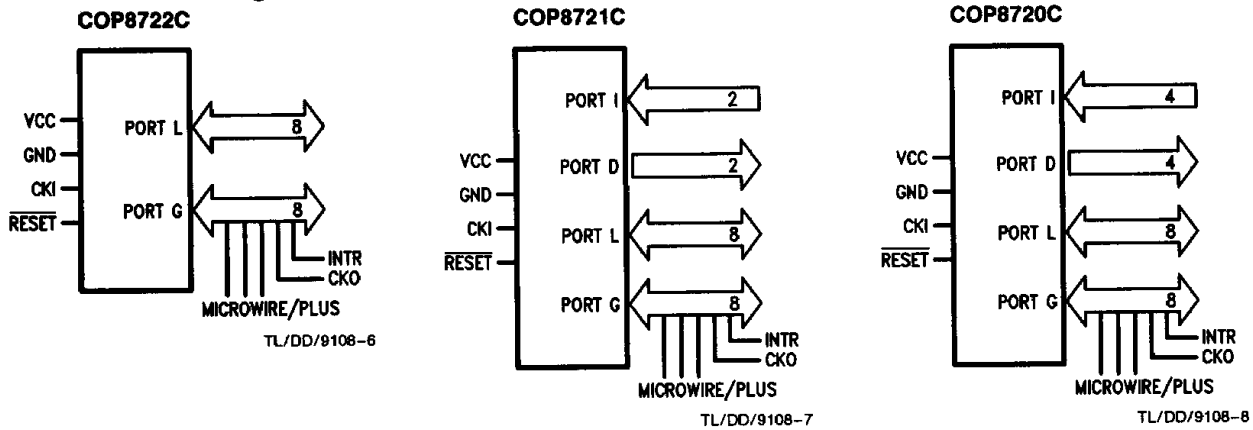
COP8722C

VCC
GND
CKI
$\overline{RESET}$
PORT L
8
PORT G
8
INTR
CKO
MICROWIRE/PLUS

TL/DD/9108-6

COP8721C

PORT I
2
VCC
PORT D
2
GND
CKI
PORT L
8
$\overline{RESET}$
PORT G
8
INTR
CKO
MICROWIRE/PLUS

TL/DD/9108-7

COP8720C

PORT I
4
VCC
PORT D
4
GND
CKI
PORT L
8
$\overline{RESET}$
PORT G
8
INTR
CKO
MICROWIRE/PLUS

TL/DD/9108-8